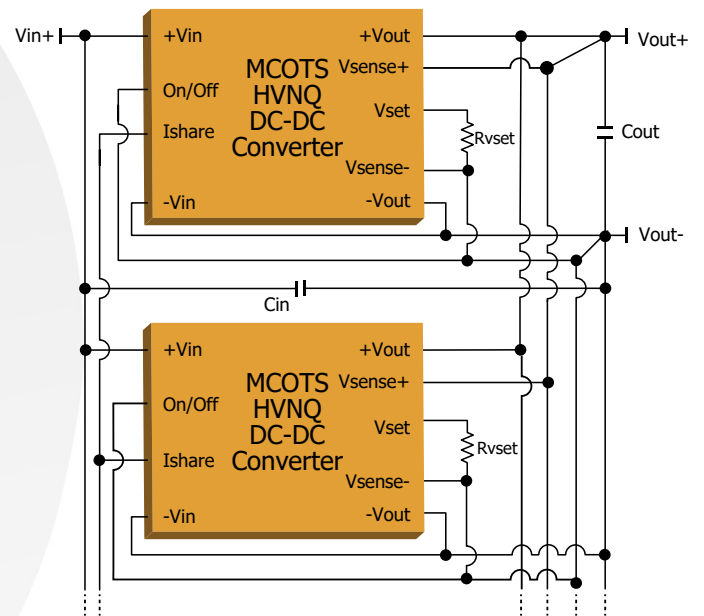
Vin+

+Vin
On/Off
Ishare
-Vin

MCOTS
HVNQ
DC-DC
Converter

+Vout
Vsense+
Vset
Vsense-
-Vout

Rvset

Vout+
Cout
Vout-

Cin

+Vin
On/Off
Ishare
-Vin

MCOTS
HVNQ
DC-DC
Converter

+Vout
Vsense+
Vset
Vsense-
-Vout

Rvset